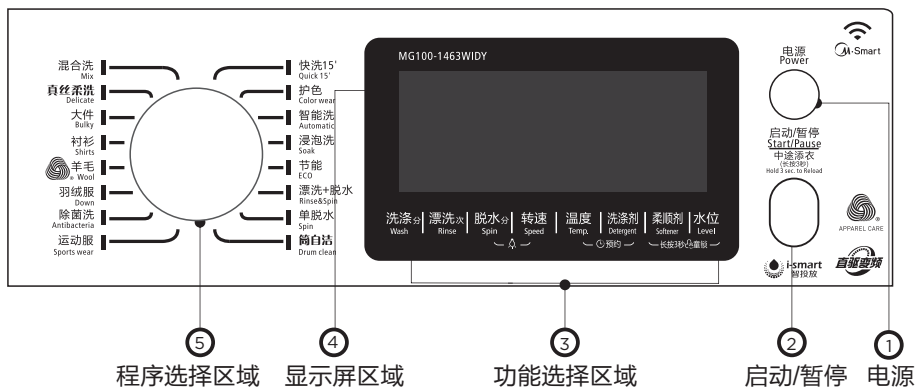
混合洗
Mix
真丝柔洗
Delicate
大件
Bulky
衬衫
Shirts
羊毛
Wool
羽绒服
Down
除菌洗
Antibacteria
运动服
Sports wear

快洗15'
Quick 15'
护色
Color wear
智能洗
Automatic
浸泡洗
Soak
节能
ECO
漂洗+脱水
Rinse&Spin
单脱水
Spin
筒自洁
Drum clean

MG100-1463WIDY

洗涤分
Wash
漂洗次
Rinse
脱水分
Spin
转速
Speed
温度
Temp.
洗涤剂
Detergent
柔顺剂
Softener
水位
Level
预约
长按3秒童锁

M-Smart
电源
Power
启动/暂停
Start/Pause
中途添衣
(长按3秒)
Hold 3 sec. to Reload
APPAREL CARE
i-smart
智投放
直驱变频

5
程序选择区域
4
显示屏区域
3
功能选择区域
2
启动/暂停
1
电源